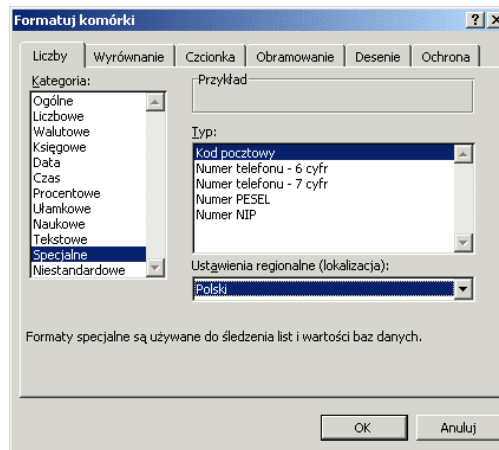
Formatuj komórki

?
X

Liczby | Wyrównanie | Czcionka | Obramowanie | Desenie | Ochrona

Kategoria:
Ogólne
Liczbowe
Walutowe
Księgowe
Data
Czas
Procentowe
Ułamkowe
Naukowe
Tekstowe
Specjalne
Niestandardowe

Przykład

Typ:
Kod pocztowy
Numer telefonu - 6 cyfr
Numer telefonu - 7 cyfr
Numer PESEL
Numer NIP

Ustawienia regionalne (lokalizacja):
Polski

Formaty specjalne są używane do śledzenia list i wartości baz danych.

OK
Anuluj